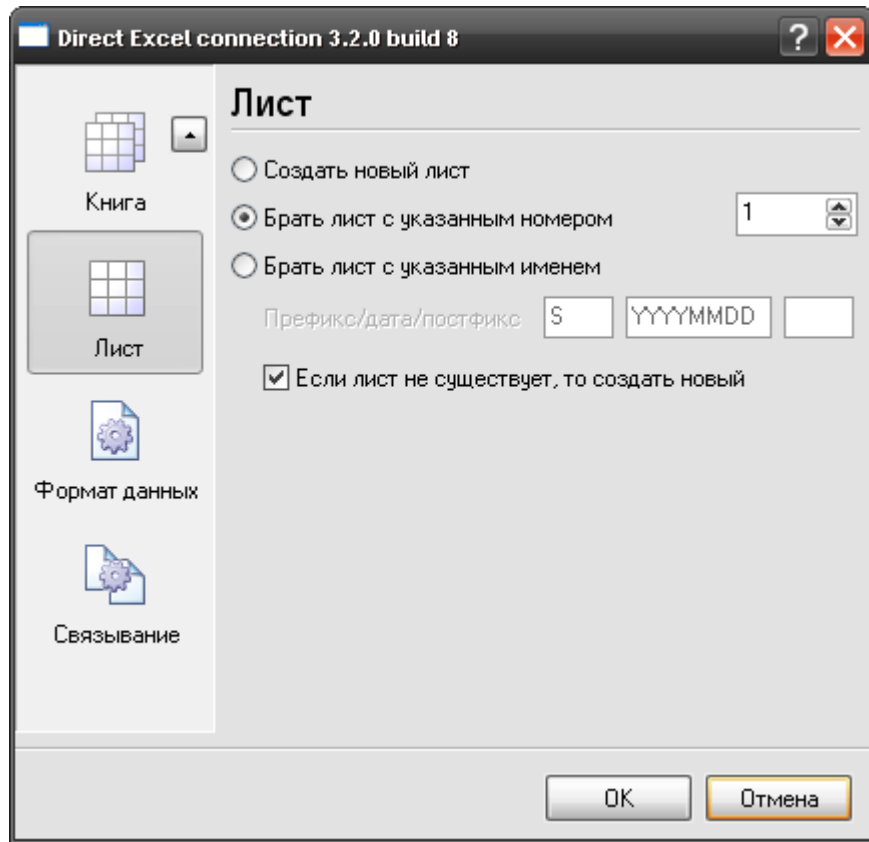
Direct Excel connection 3.2.0 build 8

Книга

Лист

Формат данных

Связывание

Лист

Создать новый лист

Брать лист с указанным номером 1

Брать лист с указанным именем

Префикс/дата/постфикс S YYYYMMDD

Если лист не существует, то создать новый

OK Отмена